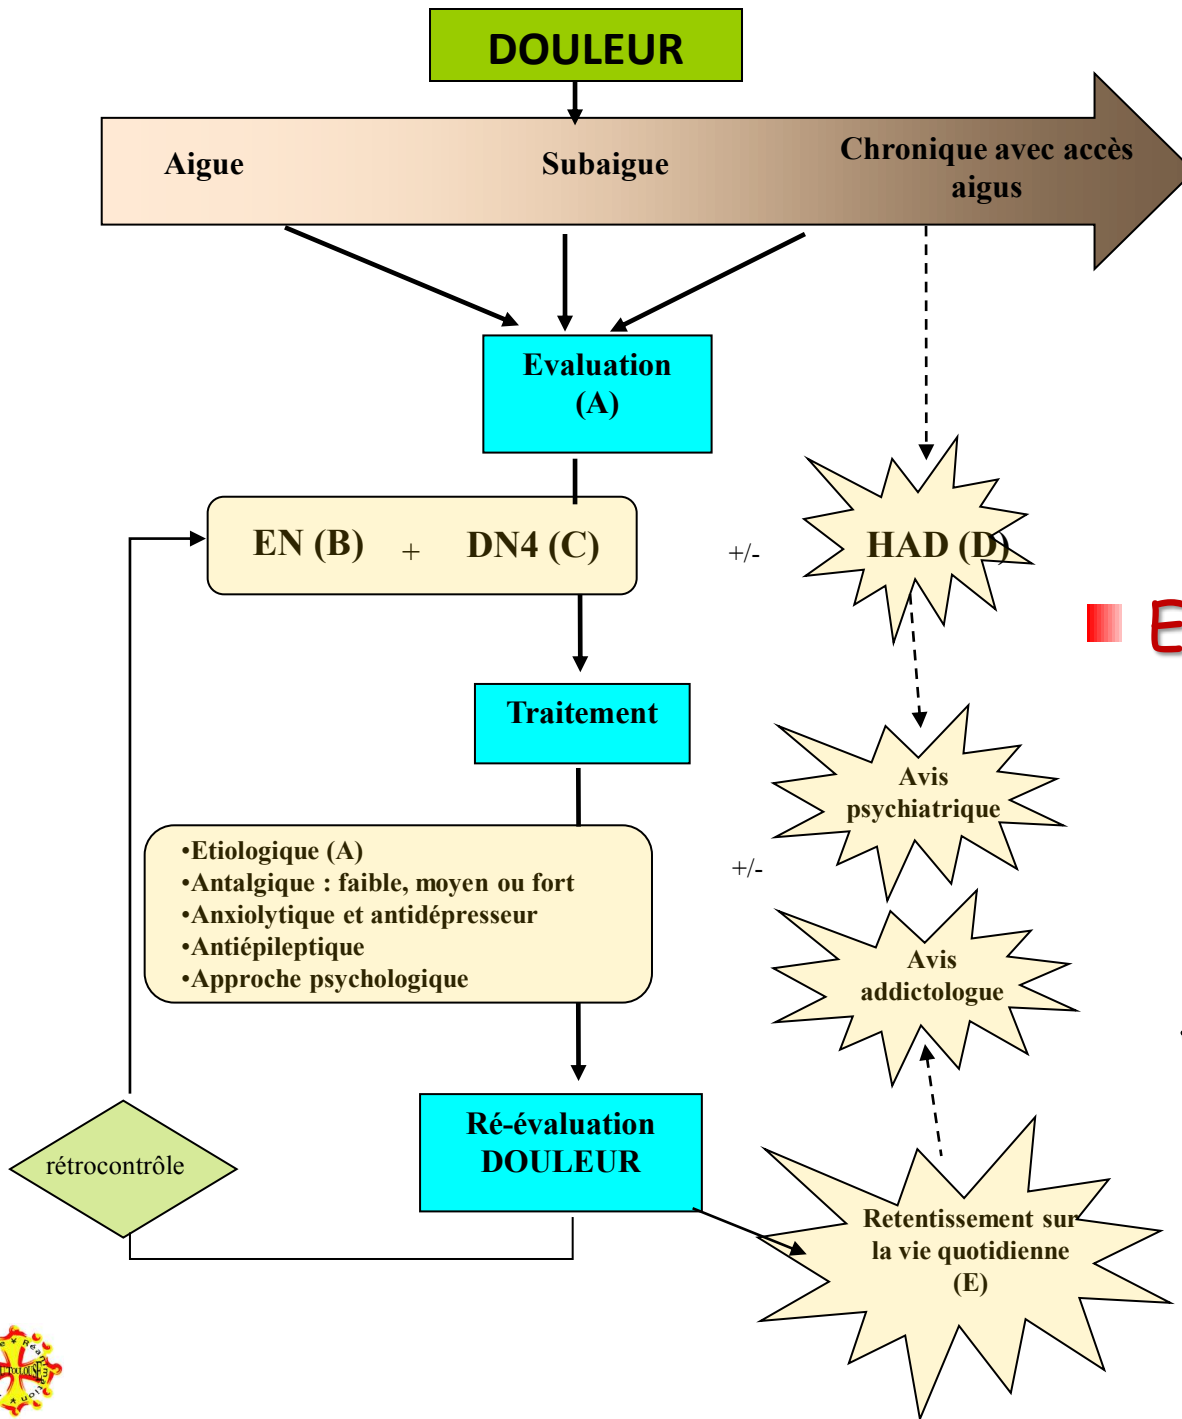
DOULEUR

Aigue

Subaigue

Chronique avec accès aigus

Evaluation (A)

EN (B) + DN4 (C)

+/-

HAD (D)

E

Traitement

•Etiologique (A)
•Antalgique : faible, moyen ou fort
•Anxiolytique et antidépresseur
•Antiépileptique
•Approche psychologique

+/-

Avis psychiatrique

Avis addictologue

rétrocontrôle

Ré-évaluation DOULEUR

Retentissement sur la vie quotidienne (E)